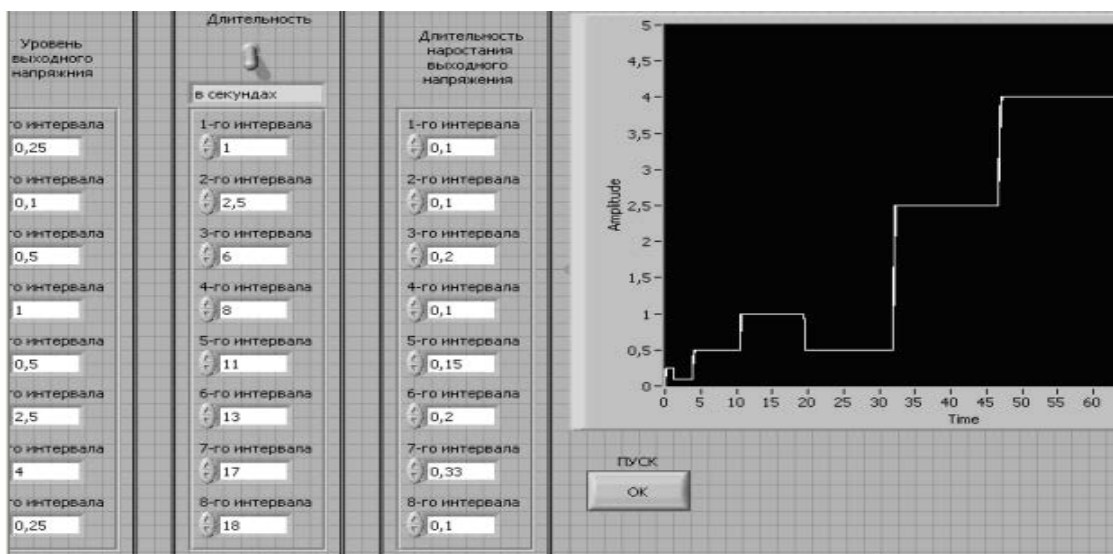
Уровень выходного напряжния

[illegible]го интервала
0,25
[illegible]го интервала
0,1
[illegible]го интервала
0,5
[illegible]го интервала
1
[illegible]го интервала
0,5
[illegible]го интервала
2,5
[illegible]го интервала
4
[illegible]го интервала
0,25

Длительность

в секундах

1-го интервала
1
2-го интервала
2,5
3-го интервала
6
4-го интервала
8
5-го интервала
11
6-го интервала
13
7-го интервала
17
8-го интервала
18

Длительность наростания выходного напряжения

1-го интервала
0,1
2-го интервала
0,1
3-го интервала
0,2
4-го интервала
0,1
5-го интервала
0,15
6-го интервала
0,2
7-го интервала
0,33
8-го интервала
0,1

5
4,5
4
3,5
3
2,5
2
1,5
1
0,5
0
Amplitude
0 5 10 15 20 25 30 35 40 45 50 55 60
Time

ПУСК
OK